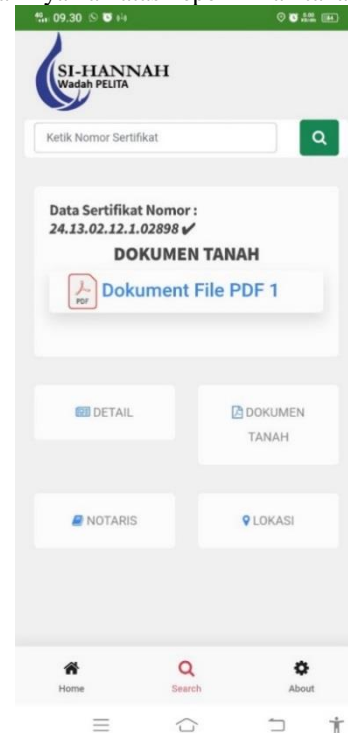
09.30

SI-HANNAH
Wadah PELITA

Ketik Nomor Sertifikat

Data Sertifikat Nomor :
24.13.02.12.1.02898 ✔

DOKUMEN TANAH

PDF
Dokument File PDF 1

DETAIL

DOKUMEN TANAH

NOTARIS

LOKASI

Home

Search

About